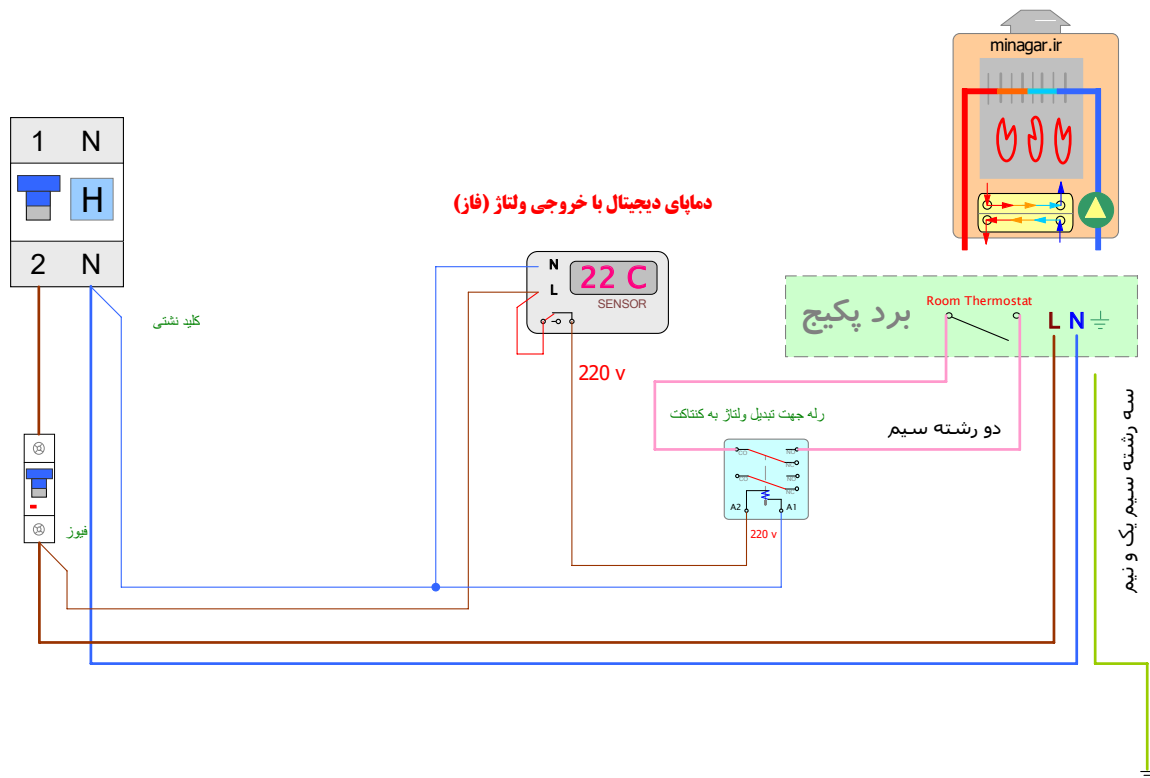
minagar.ir

1 N

H

2 N

دماپای دیجیتال با خروجی ولتاژ (فاز)

N
L
22 C
SENSOR

کلید نشتی

220 v

برد پکیج

Room Thermostat

L N

رله جهت تبدیل ولتاژ به کنتاکت

دو رشته سیم

سه رشته سیم یک و نیم

A2 A1

220 v

فیوز